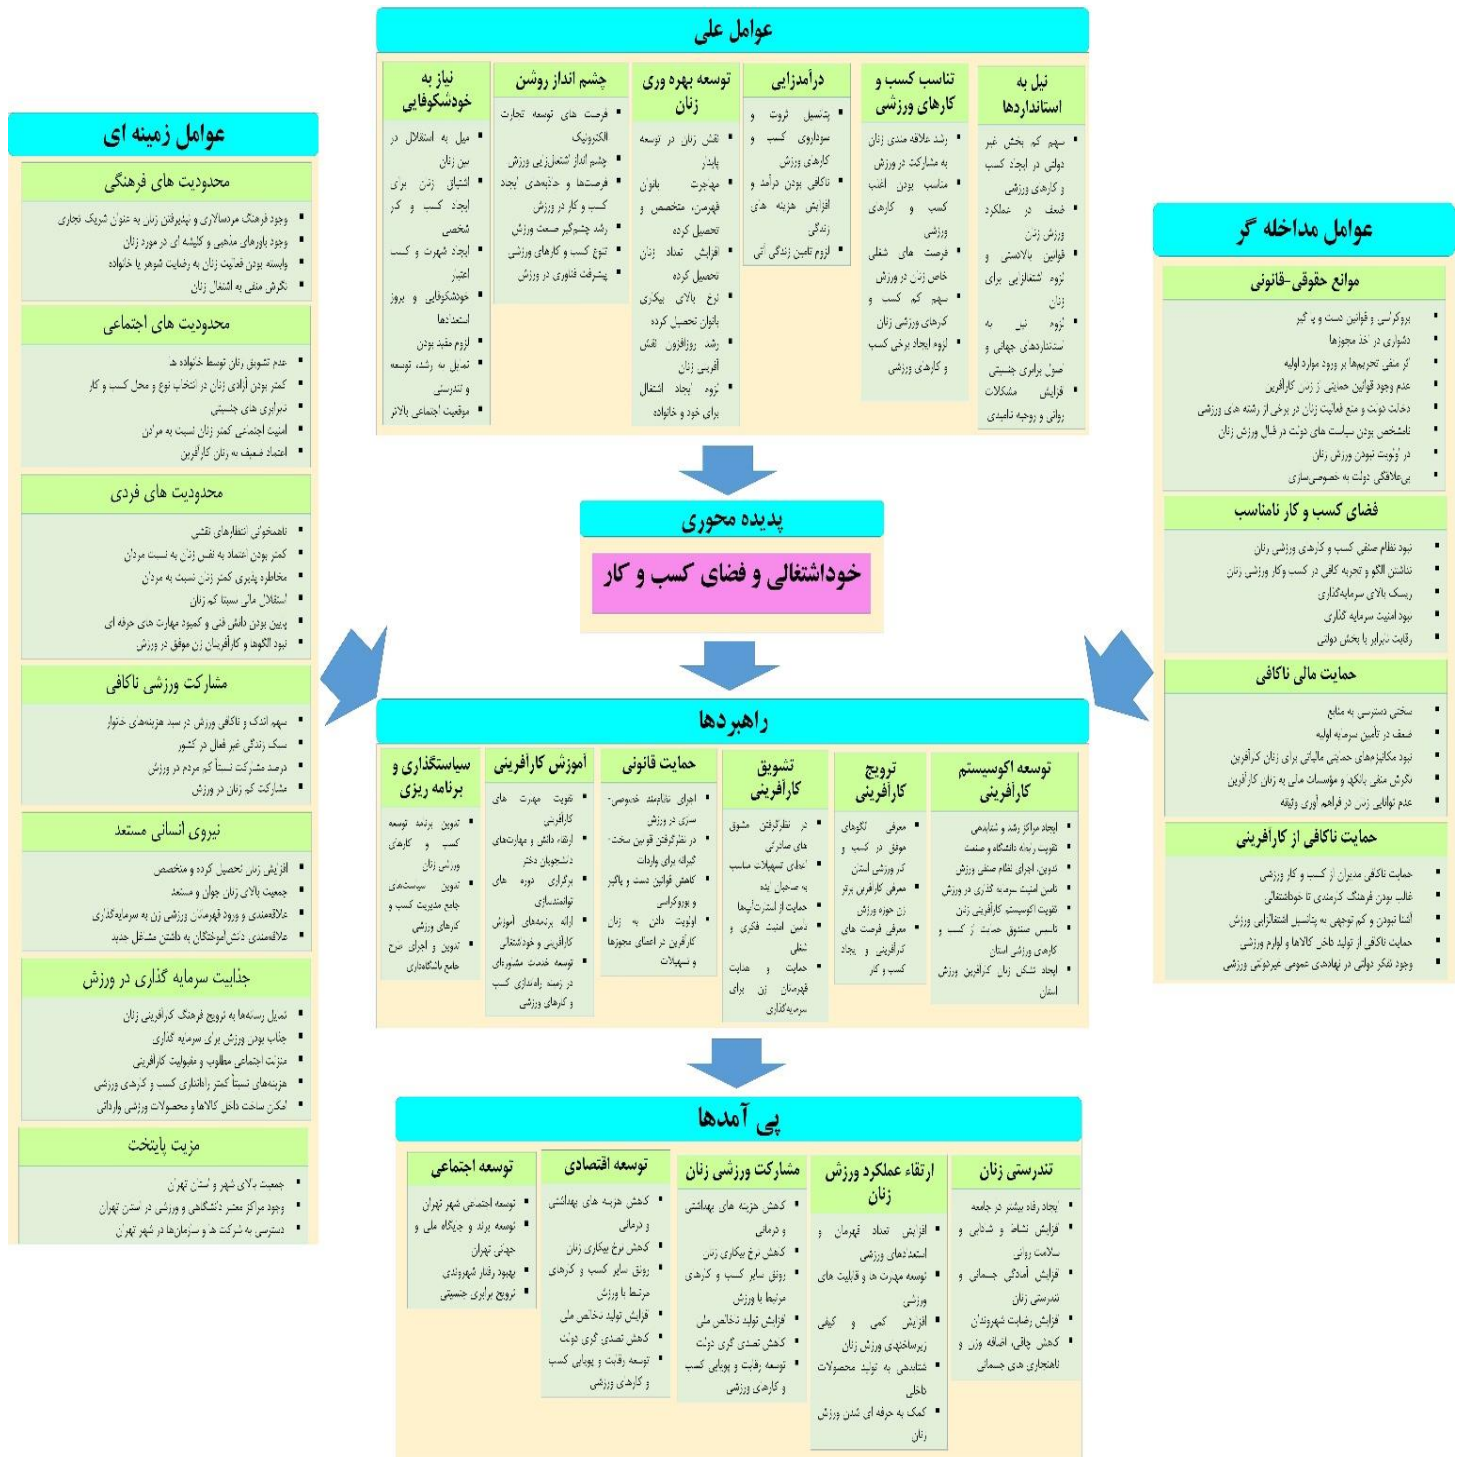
عوامل علی

نیل به استانداردها
- سهم کم بخش غیر دولتی در ایجاد کسب و کارهای ورزشی
- ضعف در عملکرد ورزش زنان
- قوانین بالادستی و لزوم امتیازهای برای زنان
- لزوم نیل به استانداردهای جهانی و اصول برابری جنسیتی
- افزایش مشکلات روانی و توجه نابیدی

تناسب کسب و کارهای ورزشی
- رشد علاقه مندی زنان به مشارکت در ورزش
- مناسب بودن اغلب کسب و کارهای ورزشی
- فرصت های شغلی خاص زنان در ورزش
- سهم کم کسب و کارهای ورزشی زنان
- لزوم ایجاد برخی کسب و کارهای ورزشی

درآمدزایی
- پتانسیل ثروت و سودآوری کسب و کارهای ورزش
- ناکافی بودن درآمد و افزایش هزینه های زندگی
- لزوم تامین زندگی آتی

توسعه بهره وری زنان
- نقش زنان در توسعه پایدار
- مهجوریت بانوان فرهیخته، متخصص و تحصیل کرده
- افزایش تعداد زنان تحصیل کرده
- نرخ بالای بیکاری بانوان تحصیل کرده
- رشد روزافزون نقش آفرینی زنان
- لزوم ایجاد اشتغال برای خود و خانواده

چشم انداز روشن
- فرصت های توسعه تجارت الکترونیکی
- چشم انداز اشتغال‌زایی زنان در ورزش
- فرصت‌ها و جذابیت‌ها ایجاد کسب و کار در ورزش
- رشد چشمگیر صنعت ورزش
- تنوع کسب و کارهای ورزشی
- پیشرفت فناوری در ورزش

نیاز به خودشکوفایی
- میل به استقلال در بین زنان
- اشتیاق زنان برای ایجاد کسب و کار شخصی
- ایجاد شهرت و کسب اعتبار
- خودشکوفایی و بروز استعدادها
- لزوم مفید بودن
- تمایل به رشد، توسعه و تندرستی
- موقعیت اجتماعی بالاتر

عوامل زمینه ای

محدودیت های فرهنگی
- وجود فرهنگ مردسالاری و نپذیرفتن زنان به عنوان شریک تجاری
- وجود باورهای مذهبی و کلیشه ای در مورد زنان
- وابسته بودن فعالیت زنان به رضایت شوهر یا خانواده
- نگرش منفی به اشتغال زنان

محدودیت های اجتماعی
- عدم تشویق زنان توسط خانواده
- کمتر بودن آزادی زنان در انتخاب نوع و محل کسب و کار
- نابرابری های جنسیتی
- امنیت اجتماعی کمتر زنان نسبت به مردان
- اعتماد ضعیف به زنان کارآفرین

محدودیت های فردی
- ناهمخوانی انتظارهای نقشی
- کمتر بودن اعتماد به نفس زنان به نسبت مردان
- مخاطره پذیری کمتر زنان نسبت به مردان
- استقلال مالی نسبتا کم زنان
- پایین بودن دانش فنی و کمبود مهارت های حرفه ای
- نبود الگوها و کارآفرینان زن موفق در ورزش

مشارکت ورزشی ناکافی
- سهم اندک و ناکافی ورزش در سبد هزینه‌های خانوار
- سبک زندگی غیر فعال در کشور
- درصد مشارکت نسبتاً کم مردم در ورزش
- مشارکت کم زنان در ورزش

نیروی انسانی مستعد
- افزایش زنان تحصیل کرده و متخصص
- جمعیت بالای زنان جوان و مستعد
- علاقه‌مندی و ورود قهرمانان ورزشی زن به سرمایه‌گذاری
- علاقه‌مندی دانش آموختگان به داشتن مشاغل جدید

جذابیت سرمایه گذاری در ورزش
- تمایل رسانه‌ها به ترویج فرهنگ کارآفرینی زنان
- جذاب بودن ورزش برای سرمایه گذاری
- منزلت اجتماعی مطلوب و مقبولیت کارآفرینی
- هزینه‌های نسبتاً کمتر راه‌اندازی کسب و کارهای ورزشی
- امکان ساخت داخل کالاها و محصولات ورزشی وارداتی

مزیت پایتخت
- جمعیت بالای شهر و استان تهران
- وجود مراکز معتبر دانشگاهی و ورزشی در استان تهران
- دسترسی به شرکت ها و سازمان‌ها در شهر تهران

عوامل مداخله گر

موانع حقوقی-قانونی
- بروکراسی و قوانین دست و پا گیر
- دشواری در اخذ مجوزها
- ارزیابی منفی تجربیات بر ورود موارد اولیه
- عدم وجود قوانین حمایتی از زنان کارآفرین
- دخالت دولت و منع فعالیت زنان در برخی از رشته های ورزشی
- نامشخص بودن سیاست های دولت در قبال ورزش زنان
- در اولویت نبودن ورزش زنان
- بی‌علاقگی دولت به خصوصی‌سازی

فضای کسب و کار نامناسب
- نبود نظام صنفی کسب و کارهای ورزشی زنان
- نداشتن الگو و تجربه کافی در کسب وکار ورزشی زنان
- ریسک بالای سرمایه‌گذاری
- نبود امنیت سرمایه گذاری
- رقابت نابرابر با بخش دولتی

حمایت مالی ناکافی
- سختی دسترسی به منابع
- ضعف در تامین سرمایه اولیه
- نبود مکانیزم‌های حمایتی مالیاتی برای زنان کارآفرین
- نگرش منفی بانک‌ها و مؤسسات مالی به زنان کارآفرین
- عدم توانایی زنان در فراهم آوری وثیقه

حمایت ناکافی از کارآفرینی
- حمایت ناکافی مدیران از کسب و کار ورزشی
- غالب بودن فرهنگ کارمندی تا خوداشتغالی
- آشنا نبودن و کم توجهی به پتانسیل اشتغالزایی ورزش
- حمایت ناکافی از تولید داخل کالاها و لوازم ورزشی
- وجود تفکر دولتی در نهادهای عمومی غیردولتی ورزشی

پدیده محوری

خوداشتغالی و فضای کسب و کار

راهبردها

توسعه اکوسیستم کارآفرینی
- ایجاد مراکز رشد و شتابدهی
- تقویت رابطه دانشگاه و صنعت
- تدوین، اجرای نظام صنفی ورزش
- تامین امنیت سرمایه گذاری در ورزش
- تقویت اکوسیستم کارآفرینی زنان
- تاسیس صندوق حمایت از کسب و کارهای ورزشی استان
- ایجاد تشکل زنان کارآفرین ورزش استان

ترویج کارآفرینی
- معرفی الگوهای موفق در کسب و کار ورزشی استان
- معرفی کارآفرینان برتر زن حوزه ورزش
- معرفی فرصت های کارآفرینی و ایجاد کسب و کار

تشویق کارآفرین
- در نظرگرفتن مشوق های صادراتی
- اعطای تسهیلات مناسب به صاحبان ایده
- حمایت از استارت آپها
- تامین امنیت فکری و شغلی
- حمایت و هدایت قهرمانان زن برای سرمایه‌گذاری

حمایت قانونی
- اجرای نظامنامه خصوصی سازی در ورزش
- در نظرگرفتن قوانین سخت‌گیرانه برای واردات
- کاهش قوانین دست و پاگیر و بوروکراسی
- اولویت دادن به زنان کارآفرین در اعطای مجوزها و تسهیلات

آموزش کارآفرینی
- تقویت مهارت های کارآفرینی
- ارتقاء دانش و مهارت‌های دانشجویان دختر
- برگزاری دوره های توانمندسازی
- ارائه برنامه‌های آموزش کارآفرینی و خوداشتغالی
- توسعه خدمت مشاوره‌ای در زمینه راه‌اندازی کسب و کارهای ورزشی

سیاستگذاری و برنامه ریزی
- تدوین برنامه توسعه کسب و کارهای ورزشی زنان
- تدوین سیاست‌های جامع مدیریت کسب و کارهای ورزشی
- تدوین و اجرای طرح جامع باشگاه‌داری

پی آمدها

تندرستی زنان
- ایجاد رفاه بیشتر در جامعه
- افزایش نشاط و شادابی و سلامت روانی
- افزایش آمادگی جسمانی و تندرستی زنان
- افزایش رضایت شهروندان
- کاهش چاقی، اضافه وزن و ناهنجاری های جسمانی

ارتقاء عملکرد ورزش زنان
- افزایش تعداد قهرمان و استعدادهای ورزشی
- توسعه مهارت ها و قابلیت های ورزشی
- افزایش کمی و کیفی زیرساختهای ورزش زنان
- خودکفایی به تولید محصولات داخلی
- کمک به حرفه ای شدن ورزش زنان

مشارکت ورزشی زنان
- کاهش هزینه های بهداشتی و درمانی
- کاهش نرخ بیکاری زنان
- رونق سایر کسب و کارهای مرتبط با ورزش
- افزایش تولید ناخالص ملی
- کاهش تصدی گری دولت
- توسعه رقابت و پویایی کسب و کارهای ورزشی

توسعه اقتصادی
- کاهش هزینه های بهداشتی و درمانی
- کاهش نرخ بیکاری زنان
- رونق سایر کسب و کارهای مرتبط با ورزش
- افزایش تولید ناخالص ملی
- کاهش تصدی گری دولت
- توسعه رقابت و پویایی کسب و کارهای ورزشی

توسعه اجتماعی
- توسعه اجتماعی شهر تهران
- توسعه برند و جایگاه ملی و جهانی تهران
- بهبود رفتار شهروندی
- ترویج برابری جنسیتی